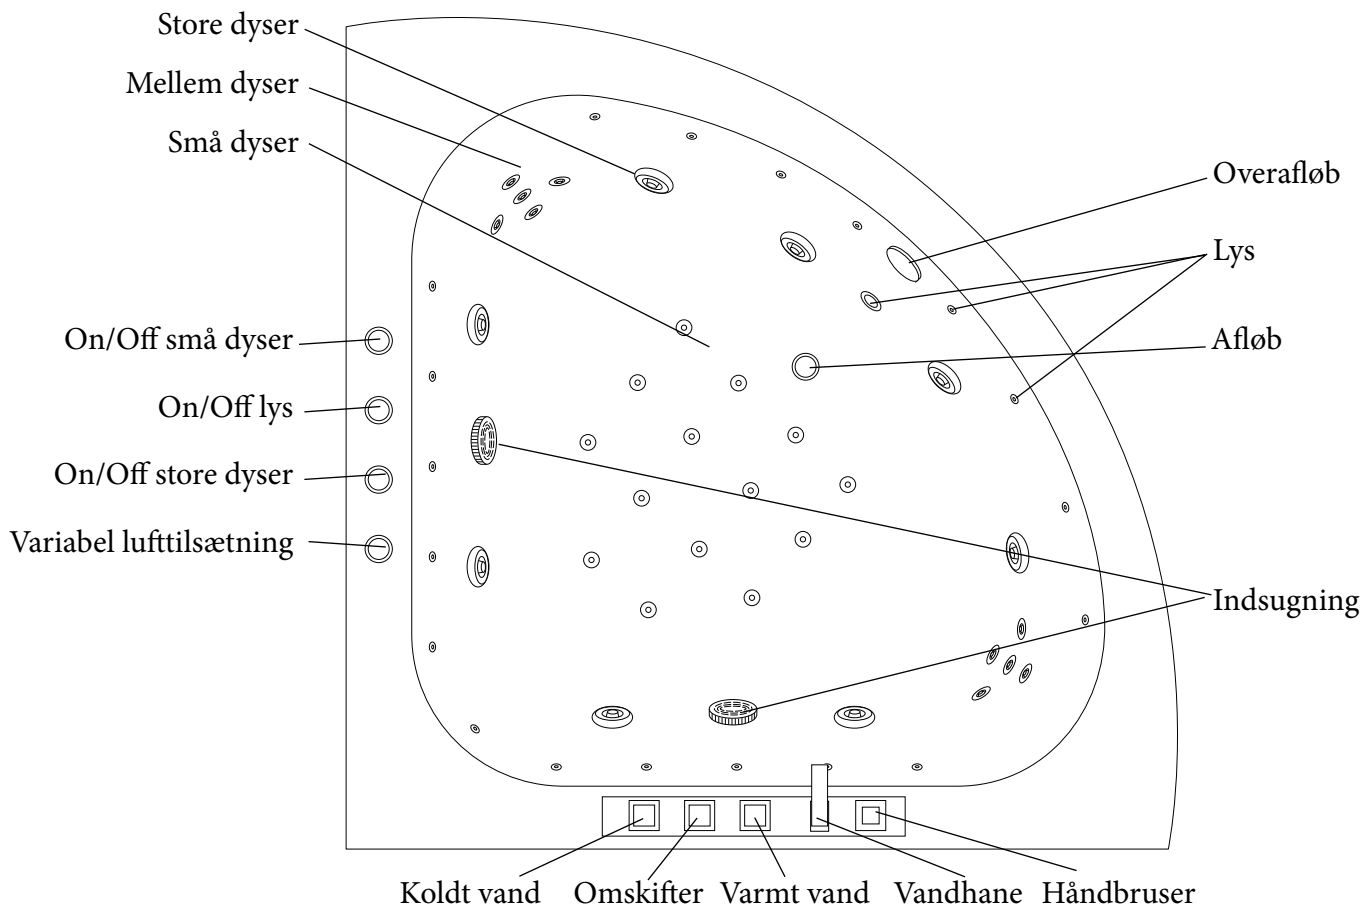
Store dyser

Mellem dyser

Små dyser

Overafløb

Lys

On/Off små dyser

Afløb

On/Off lys

On/Off store dyser

Variabel lufttilsætning

Indsugning

Koldt vand

Omskifter

Varmt vand

Vandhane

Håndbruser